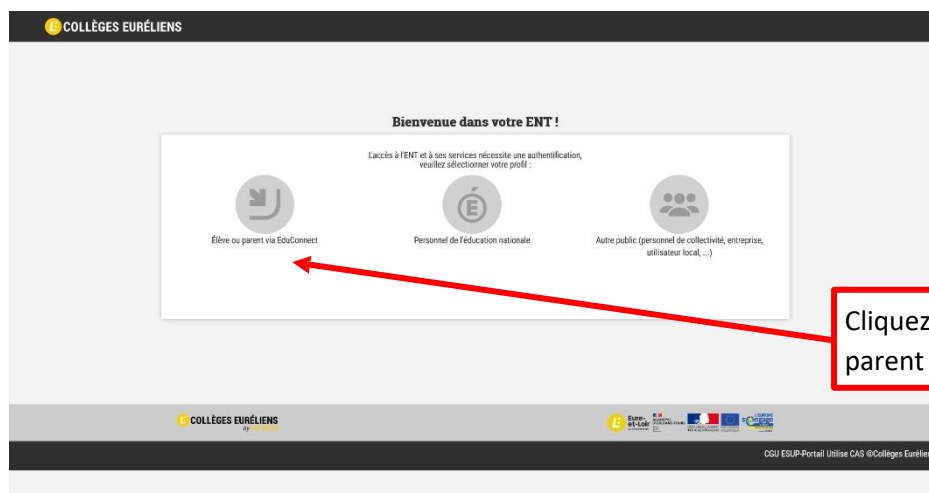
COLLÈGES EURÉLIENS

Bienvenue dans votre ENT !

L'accès à l'ENT et à ses services nécessite une authentification, veuillez sélectionner votre profil :

Élève ou parent via EduConnect

Personnel de l'éducation nationale

Autre public (personnel de collectivité, entreprise, utilisateur local, ...)

Cliquez
parent

COLLÈGES EURÉLIENS

Eure-et-Loir

CGU ESUP-Portail Utilise CAS ©Collèges Euréli